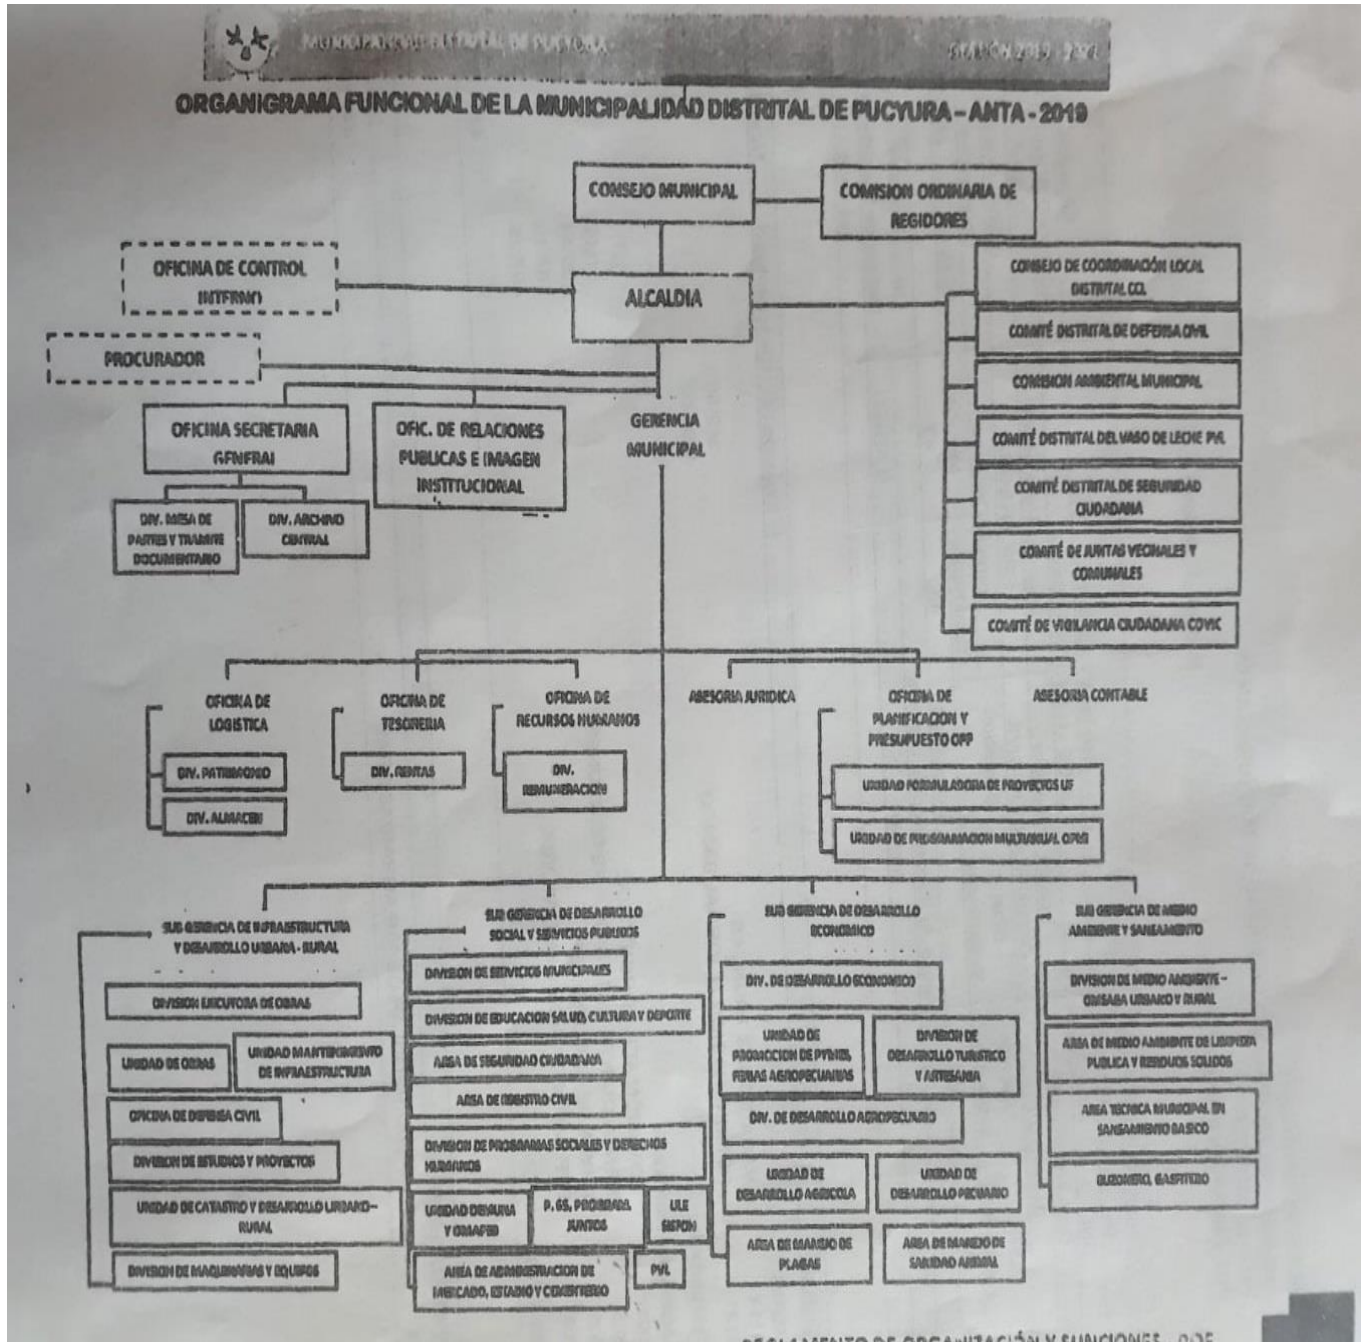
MUNICIPALIDAD DISTRITAL DE PUCYURA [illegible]

ORGANIGRAMA FUNCIONAL DE LA MUNICIPALIDAD DISTRITAL DE PUCYURA – ANTA - 2019

CONSEJO MUNICIPAL

COMISION ORDINARIA DE REGIDORES

OFICINA DE CONTROL INTERNO

ALCALDIA

CONSEJO DE COORDINACIÓN LOCAL DISTRITAL CCL

COMITÉ DISTRITAL DE DEFENSA CIVIL

COMISION AMBIENTAL MUNICIPAL

COMITÉ DISTRITAL DEL VASO DE LECHE PVL

COMITÉ DISTRITAL DE SEGURIDAD CIUDADANA

COMITÉ DE JUNTAS VECINALES Y COMUNALES

COMITÉ DE VIGILANCIA CIUDADANA COVIC

PROCURADOR

OFICINA SECRETARIA GENERAL

OFIC. DE RELACIONES PUBLICAS E IMAGEN INSTITUCIONAL

GERENCIA MUNICIPAL

DIV. MESA DE PARTES Y TRAMITE DOCUMENTARIO

DIV. ARCHIVO CENTRAL

OFICINA DE LOGISTICA

DIV. PATRIMONIO

DIV. ALMACEN

OFICINA DE TESORERIA

DIV. RENTAS

OFICINA DE RECURSOS HUMANOS

DIV. REMUNERACION

ASESORIA JURIDICA

OFICINA DE PLANIFICACION Y PRESUPUESTO OPP

UNIDAD FORMULADORA DE PROYECTOS UF

UNIDAD DE PROGRAMACION MULTIANUAL OPMI

ASESORIA CONTABLE

SUB GERENCIA DE INFRAESTRUCTURA Y DESARROLLO URBANO - RURAL

DIVISION EJECUTORA DE OBRAS

UNIDAD DE OBRAS

UNIDAD MANTENIMIENTO DE INFRAESTRUCTURA

OFICINA DE DEFENSA CIVIL

DIVISION DE ESTUDIOS Y PROYECTOS

UNIDAD DE CATASTRO Y DESARROLLO URBANO - RURAL

DIVISION DE MAQUINARIAS Y EQUIPOS

SUB GERENCIA DE DESARROLLO SOCIAL Y SERVICIOS PUBLICOS

DIVISION DE SERVICIOS MUNICIPALES

DIVISION DE EDUCACION SALUD, CULTURA Y DEPORTE

AREA DE SEGURIDAD CIUDADANA

AREA DE REGISTRO CIVIL

DIVISION DE PROGRAMAS SOCIALES Y DERECHOS HUMANOS

UNIDAD DEMUNA Y OMAPED

P. GS. PROGRAMA JUNTOS

ULE SISFOH

AREA DE ADMINISTRACION DE MERCADO, ESTADIO Y CEMENTERIO

PVL

SUB GERENCIA DE DESARROLLO ECONOMICO

DIV. DE DESARROLLO ECONOMICO

UNIDAD DE PROMOCION DE PYMES, FERIAS AGROPECUARIAS

DIVISION DE DESARROLLO TURISTICO Y ARTESANIA

DIV. DE DESARROLLO AGROPECUARIO

UNIDAD DE DESARROLLO AGRICOLA

UNIDAD DE DESARROLLO PECUARIO

AREA DE MANEJO DE PLAGAS

AREA DE MANEJO DE SANIDAD ANIMAL

SUB GERENCIA DE MEDIO AMBIENTE Y SANEAMIENTO

DIVISION DE MEDIO AMBIENTE - CUENCA URBANO Y RURAL

AREA DE MEDIO AMBIENTE DE LIMPIEZA PUBLICA Y RESIDUOS SOLIDOS

AREA TECNICA MUNICIPAL EN SANEAMIENTO BASICO

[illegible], CAMAL

REGLAMENTO DE ORGANIZACIÓN Y FUNCIONES - ROF